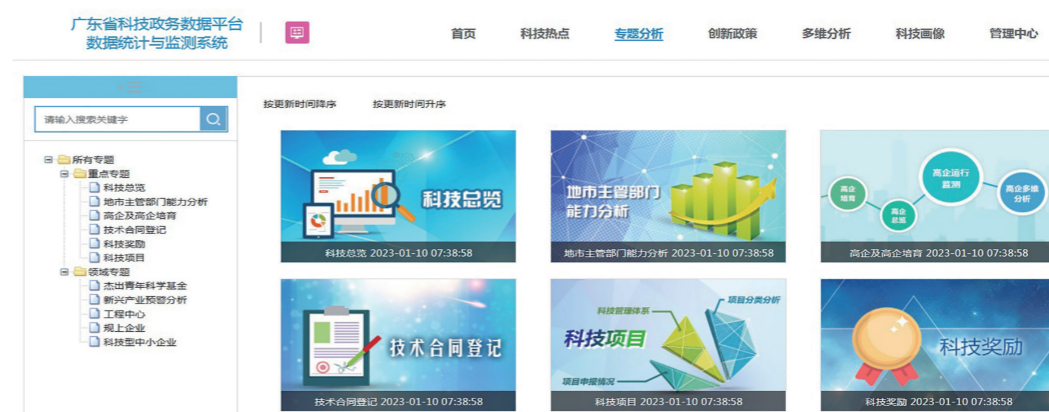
广东省科技政务数据平台
数据统计与监测系统

首页 科技热点 专题分析 创新政策 多维分析 科技画像 管理中心

请输入搜索关键字

所有专题
重点专题
科技总览
地市主管部门能力分析
高企及高企培育
技术合同登记
科技奖励
科技项目
领域专题
杰出青年科学基金
新兴产业预警分析
工程中心
规上企业
科技型中小企业

按更新时间降序 按更新时间升序

科技总览
科技总览 2023-01-10 07:38:58

地市主管部门能力分析
地市主管部门能力分析 2023-01-10 07:38:58

高企培育 高企 高企运行监测 高企多维分析
高企及高企培育 2023-01-10 07:38:58

技术合同登记
技术合同登记 2023-01-10 07:38:58

科技管理体系 项目分类分析 科技项目 项目申报情况
科技项目 2023-01-10 07:38:58

科技奖励
科技奖励 2023-01-10 07:38:58